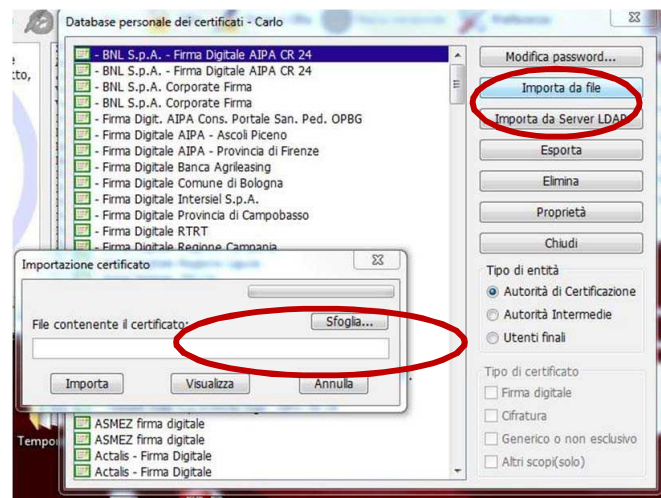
Database personale dei certificati - Carlo

- BNL S.p.A. - Firma Digitale AIPA CR 24
- BNL S.p.A. - Firma Digitale AIPA CR 24
- BNL S.p.A. Corporate Firma
- BNL S.p.A. Corporate Firma
- Firma Digit. AIPA Cons. Portale San. Ped. OPBG
- Firma Digitale AIPA - Ascoli Piceno
- Firma Digitale AIPA - Provincia di Firenze
- Firma Digitale Banca Agrileasing
- Firma Digitale Comune di Bologna
- Firma Digitale Intersiel S.p.A.
- Firma Digitale Provincia di Campobasso
- Firma Digitale RTRT
- Firma Digitale Regione Campania
ASMEZ firma digitale
ASMEZ firma digitale
Actalis - Firma Digitale
Actalis - Firma Digitale

Modifica password...
Importa da file
Importa da Server LDAP
Esporta
Elimina
Proprietà
Chiudi

Tipo di entità
Autorità di Certificazione
Autorità Intermedie
Utenti finali

Tipo di certificato
Firma digitale
Cifratura
Generico o non esclusivo
Altri scopi(solo)

Importazione certificato
File contenente il certificato:
Sfoglia...
Importa
Visualizza
Annulla

Tempo